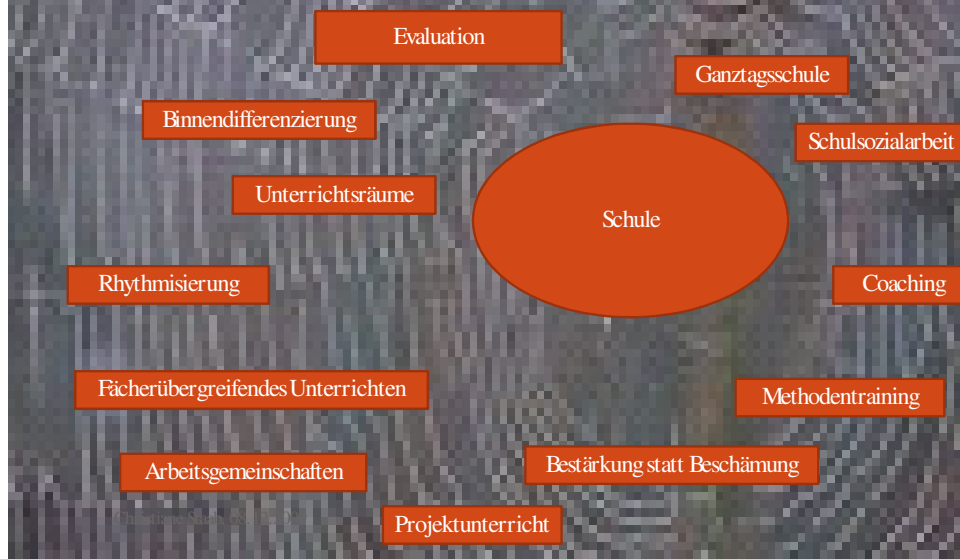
Evaluation

Ganztagsschule

Binnendifferenzierung

Schulsozialarbeit

Unterrichtsräume

Schule

Rhythmisierung

Coaching

Fächerübergreifendes Unterrichten

Methodentraining

Bestärkung statt Beschämung

Arbeitsgemeinschaften

Projektunterricht